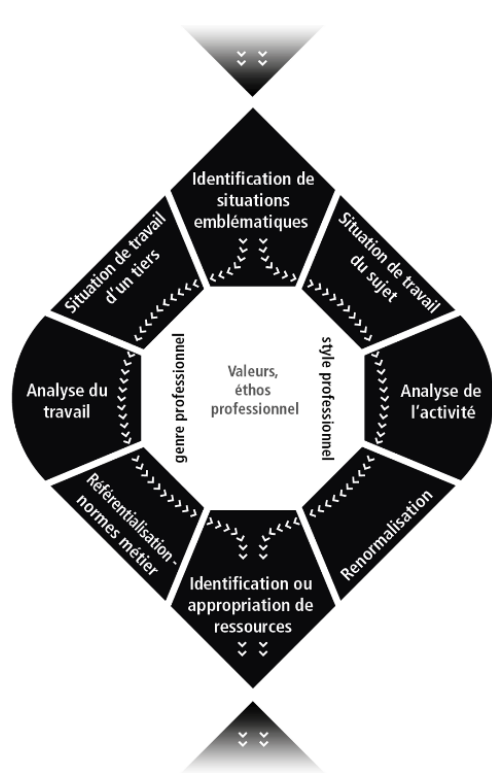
Identification de situations emblématiques

Situation de travail du sujet

Analyse de l'activité

Renormalisation

Identification ou appropriation de ressources

Référentialisation - normes métier

Analyse du travail

Situation de travail d'un tiers

genre professionnel

Valeurs, éthos professionnel

style professionnel